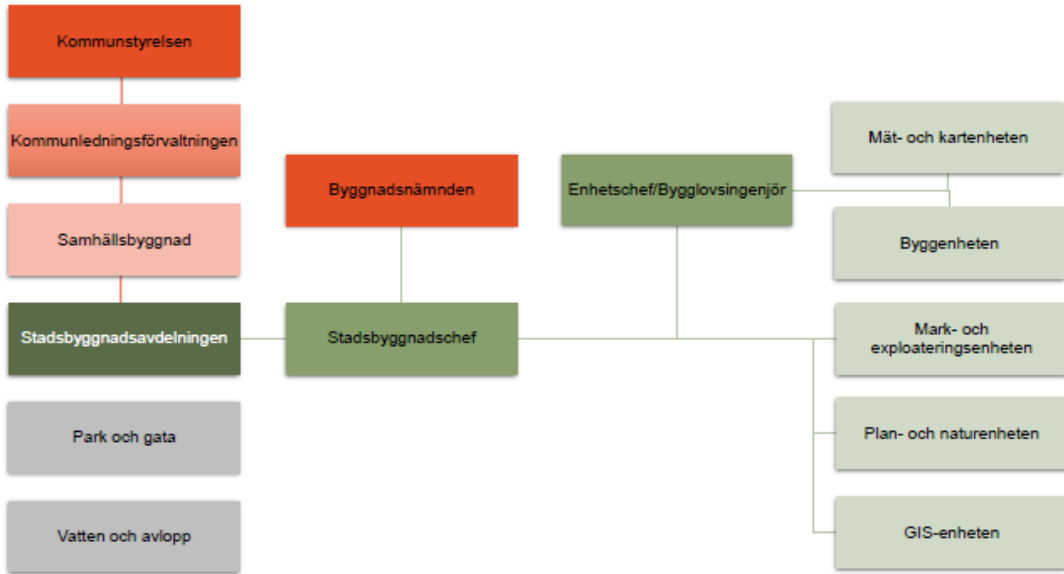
Kommunstyrelsen

Kommunledningsförvaltningen

Samhällsbyggnad

Stadsbyggnadsavdelningen

Park och gata

Vatten och avlopp

Byggnadsnämnden

Stadsbyggnadschef

Enhetschef/Bygglovsingenjör

Mät- och kartenheten

Byggenheten

Mark- och exploateringsenheten

Plan- och naturenheten

GIS-enheten